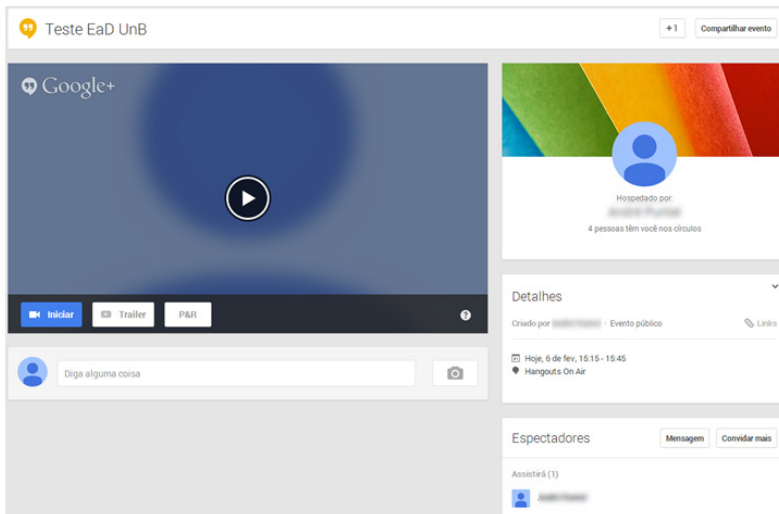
Teste EaD UnB

+1

Compartilhar evento

Google+

Iniciar

Trailer

P&R

?

Diga alguma coisa

Hospedado por:

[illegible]

4 pessoas têm você nos círculos

Detalhes

Criado por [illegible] · Evento público

Links

Hoje, 6 de fev, 15:15 - 15:45

Hangouts On Air

Espectadores

Mensagem

Convidar mais

Assistirá (1)

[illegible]